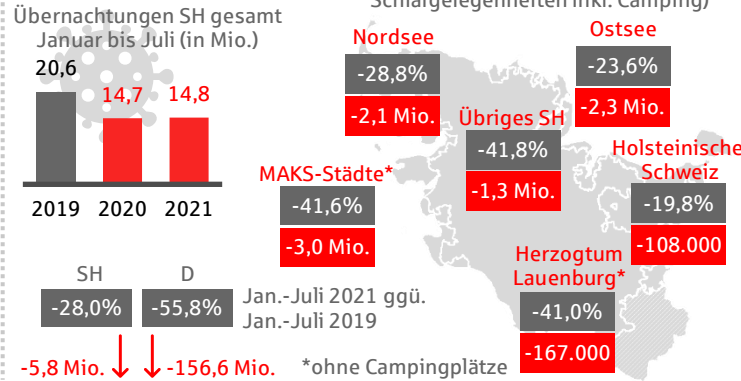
Übernachtungen SH gesamt Januar bis Juli (in Mio.)

Schlafgelegenheiten inkl. Camping)

20,6
14,7
14,8
2019
2020
2021

Nordsee
-28,8%
-2,1 Mio.

Ostsee
-23,6%
-2,3 Mio.

Übriges SH
-41,8%
-1,3 Mio.

MAKS-Städte*
-41,6%
-3,0 Mio.

Holsteinische Schweiz
-19,8%
-108.000

Herzogtum Lauenburg*
-41,0%
-167.000

SH
-28,0%
D
-55,8%
Jan.-Juli 2021 ggü. Jan.-Juli 2019

-5,8 Mio.
-156,6 Mio.

*ohne Campingplätze